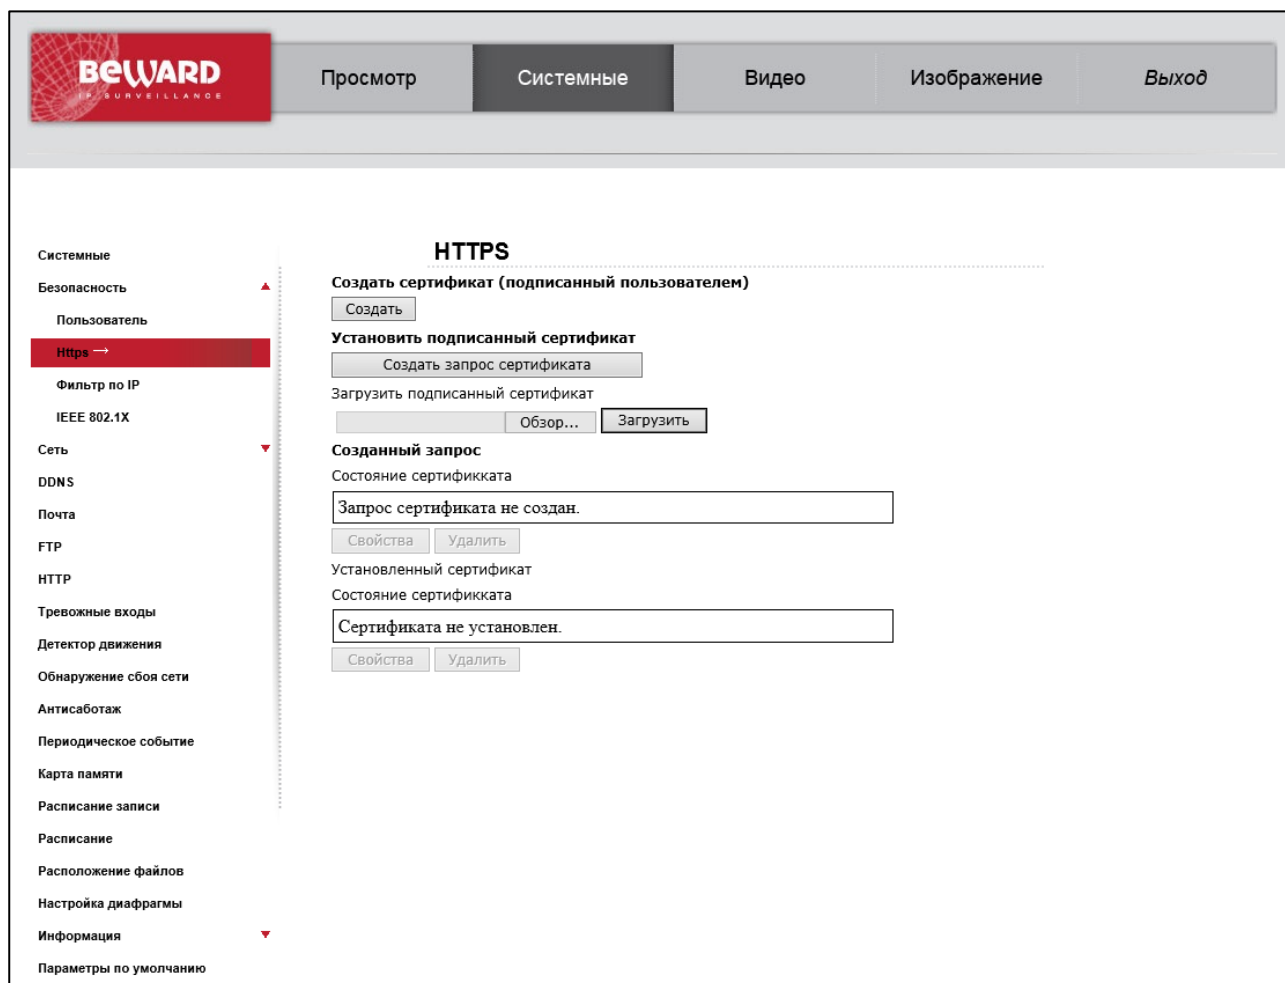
BEWARD
IP SURVEILLANCE

Просмотр
Системные
Видео
Изображение
Выход

Системные
Безопасность
Пользователь
Https
Фильтр по IP
IEEE 802.1X
Сеть
DDNS
Почта
FTP
HTTP
Тревожные входы
Детектор движения
Обнаружение сбоя сети
Антисаботаж
Периодическое событие
Карта памяти
Расписание записи
Расписание
Расположение файлов
Настройка диафрагмы
Информация
Параметры по умолчанию

HTTPS
Создать сертификат (подписанный пользователем)
Создать
Установить подписанный сертификат
Создать запрос сертификата
Загрузить подписанный сертификат
Обзор...
Загрузить
Созданный запрос
Состояние сертификката
Запрос сертификата не создан.
Свойства
Удалить
Установленный сертификат
Состояние сертификката
Сертификата не установлен.
Свойства
Удалить